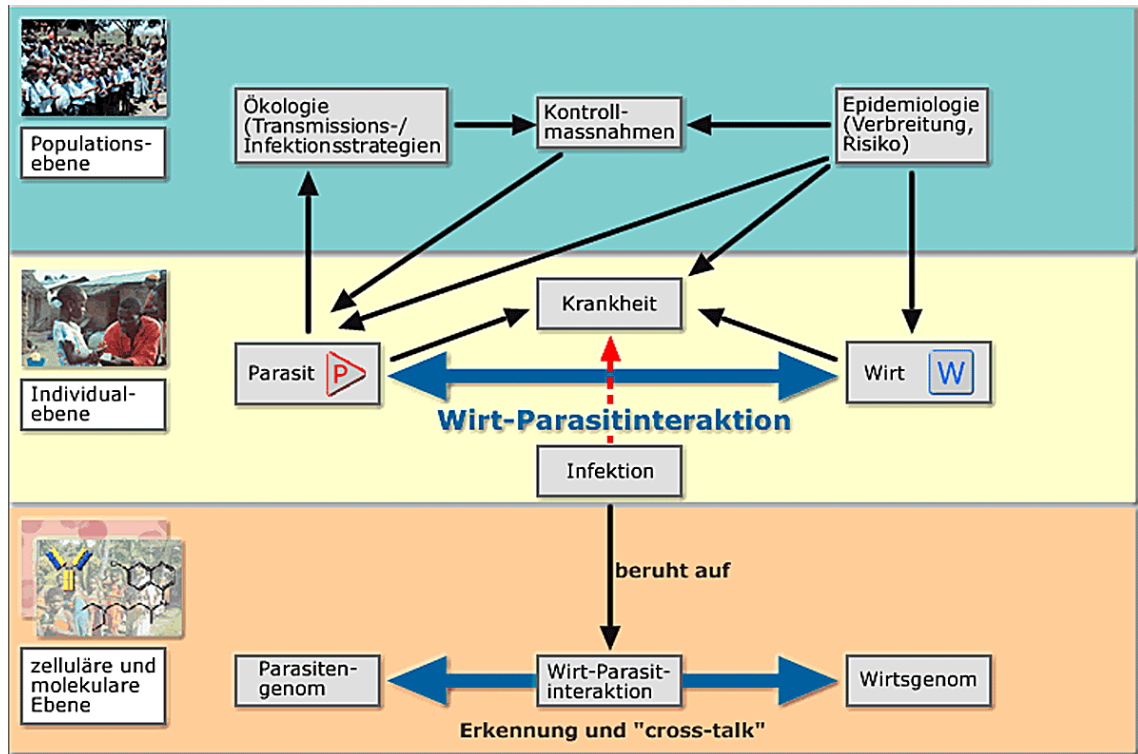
Populationsebene

Ökologie (Transmissions-/ Infektionsstrategien

Kontrollmassnahmen

Epidemiologie (Verbreitung, Risiko)

Individualebene

Krankheit

Parasit P

Wirt W

Wirt-Parasitinteraktion

Infektion

zelluläre und molekulare Ebene

beruht auf

Parasitengenom

Wirt-Parasitinteraktion

Wirtsgenom

Erkennung und "cross-talk"